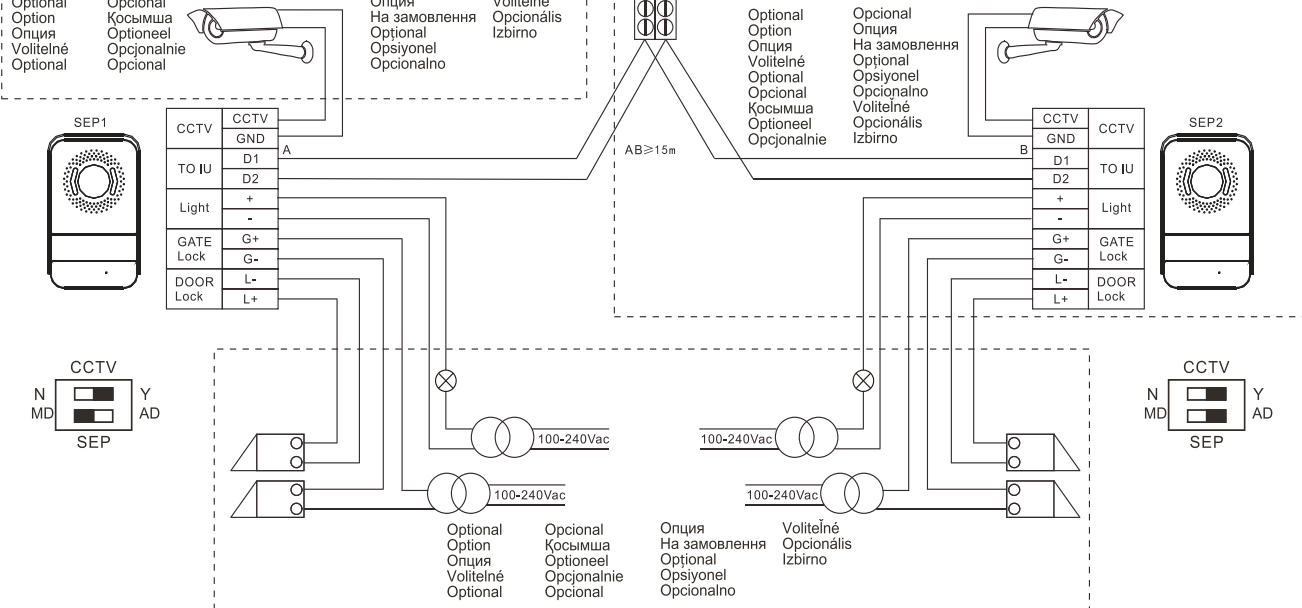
Optional
Option
Опция
Volitelné
Optional

Opcional
Қосымша
Optioneel
Opcjonalnie
Opcional

Опция
На замовлення
Opțional
Opsiyonel
Opcionalno

Volitelné
Opcionális
Izbirno

Optional
Option
Опция
Volitelné
Optional
Opcional
Қосымша
Optioneel
Opcjonalnie

Opcional
Опция
На замовлення
Opțional
Opsiyonel
Opcionalno
Volitelné
Opcionális
Izbirno

SEP1

| CCTV | CCTV |
|---|---|
| | GND |
| TO IU | D1 |
| | D2 |
| Light | + |
| | - |
| GATE Lock | G+ |
| | G- |
| DOOR Lock | L- |
| | L+ |

A

AB≥15m

B

| CCTV | CCTV |
|---|---|
| GND | |
| D1 | TO IU |
| D2 | |
| + | Light |
| - | |
| G+ | GATE Lock |
| G- | |
| L- | DOOR Lock |
| L+ | |

SEP2

CCTV
N Y
MD AD
SEP

CCTV
N Y
MD AD
SEP

100-240Vac
100-240Vac
100-240Vac
100-240Vac

Optional
Option
Опция
Volitelné
Optional

Opcional
Қосымша
Optioneel
Opcjonalnie
Opcional

Опция
На замовлення
Opțional
Opsiyonel
Opcionalno

Volitelné
Opcionális
Izbirno